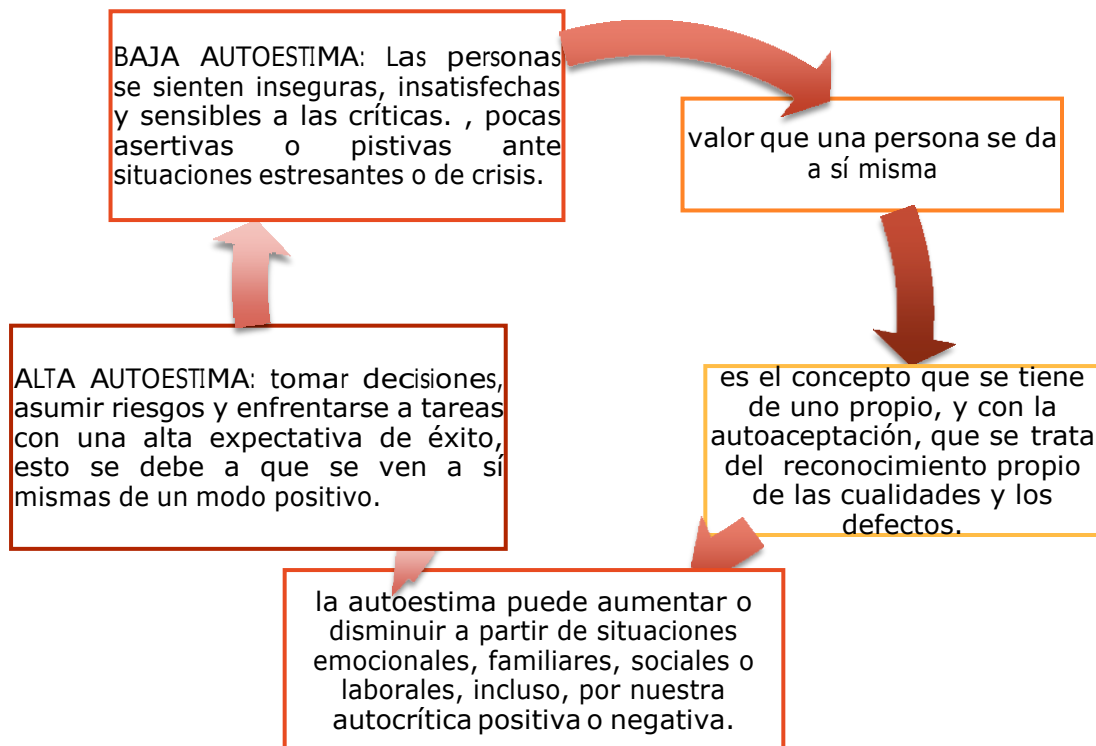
BAJA AUTOESTIMA: Las personas se sienten inseguras, insatisfechas y sensibles a las críticas. , pocas asertivas o pistivas ante situaciones estresantes o de crisis.

valor que una persona se da a sí misma

es el concepto que se tiene de uno propio, y con la autoaceptación, que se trata del reconocimiento propio de las cualidades y los defectos.

la autoestima puede aumentar o disminuir a partir de situaciones emocionales, familiares, sociales o laborales, incluso, por nuestra autocrítica positiva o negativa.

ALTA AUTOESTIMA: tomar decisiones, asumir riesgos y enfrentarse a tareas con una alta expectativa de éxito, esto se debe a que se ven a sí mismas de un modo positivo.